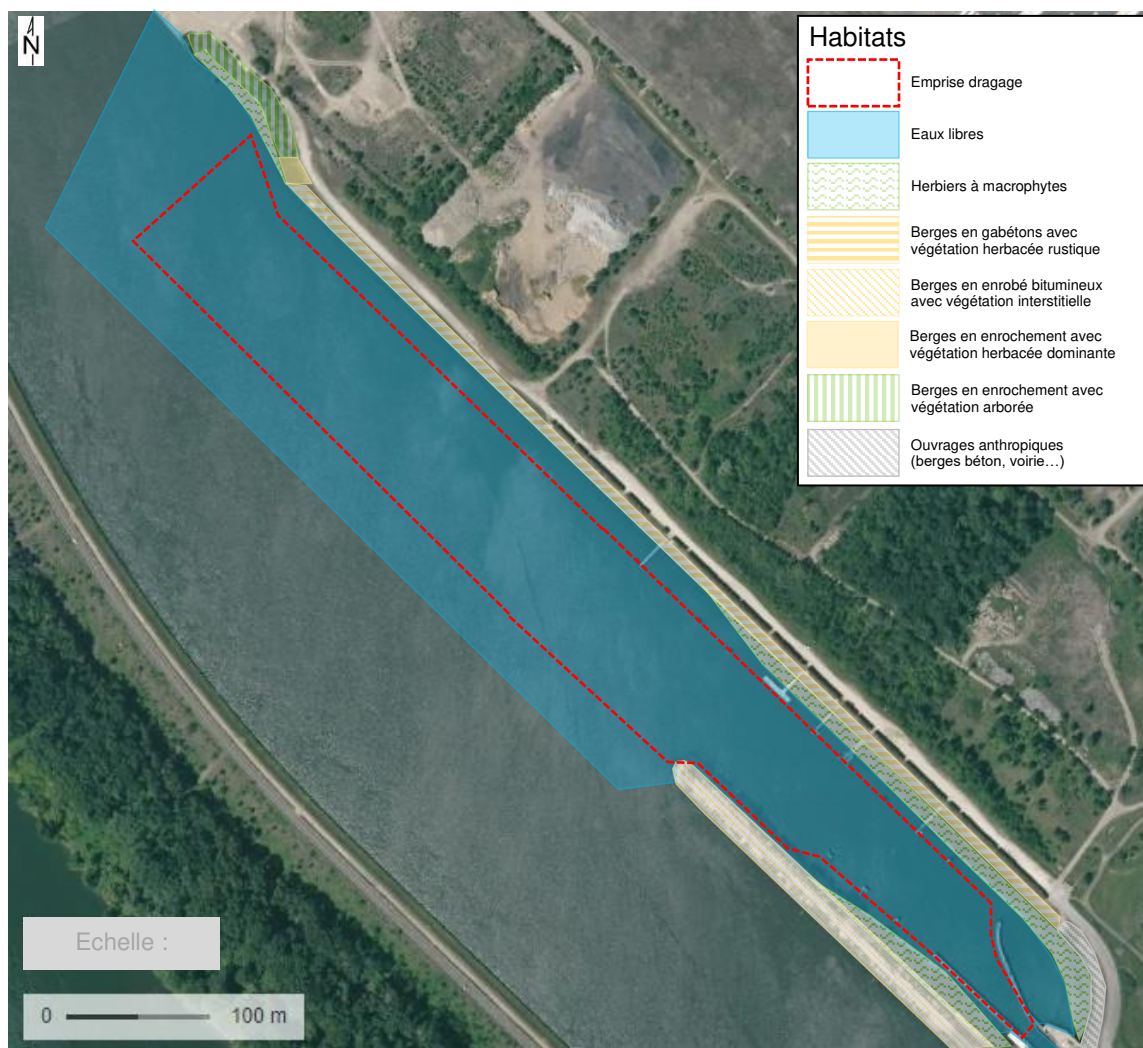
N

Habitats

Emprise dragage

Eaux libres

Herbiers à macrophytes

Berges en gabétons avec végétation herbacée rustique

Berges en enrobé bitumineux avec végétation interstitielle

Berges en enrochement avec végétation herbacée dominante

Berges en enrochement avec végétation arborée

Ouvrages anthropiques (berges béton, voirie…)

Echelle :

0 100 m